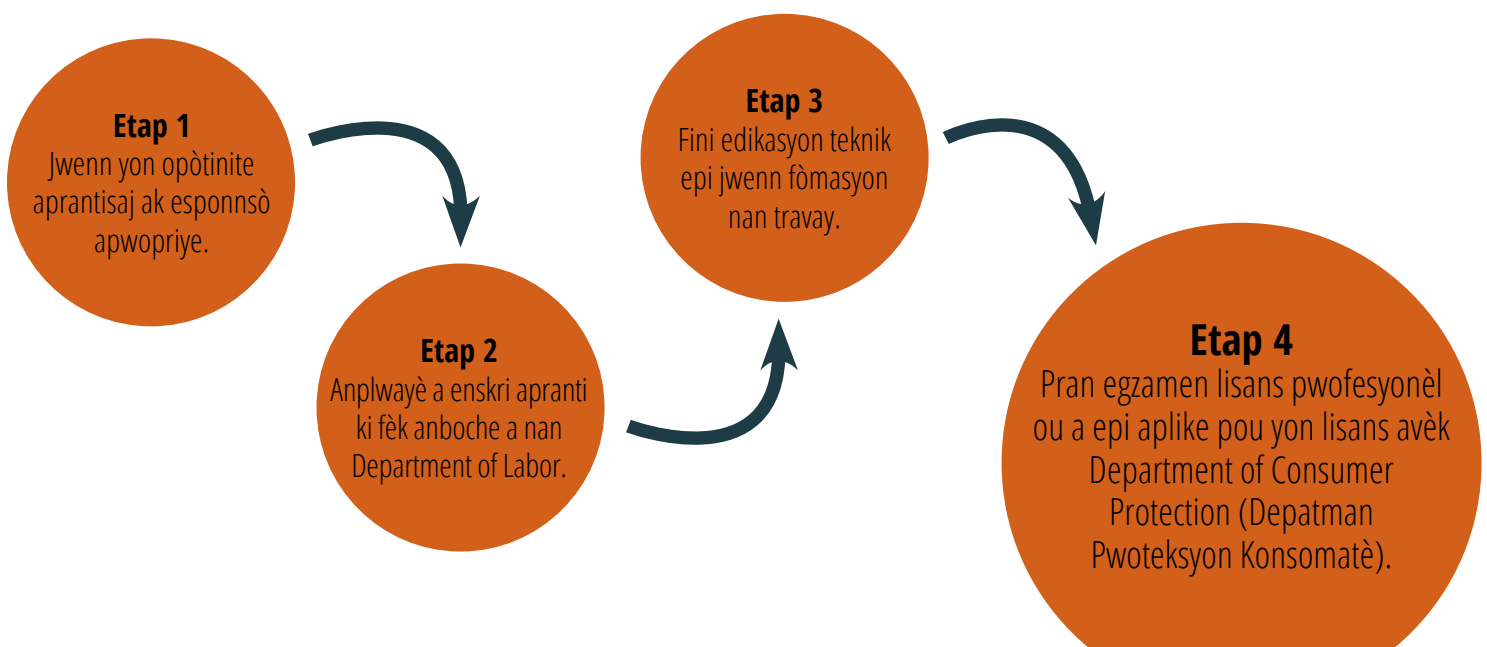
Etap 1
Jwenn yon opòtinite aprantisaj ak esponnsò apwopriye.

Etap 2
Anplwayè a enskri apranti ki fèk anboche a nan Department of Labor.

Etap 3
Fini edikasyon teknik epi jwenn fòmasyon nan travay.

Etap 4
Pran egzamen lisans pwofesyonèl ou a epi aplike pou yon lisans avèk Department of Consumer Protection (Depatman Pwoteksyon Konsomatè).